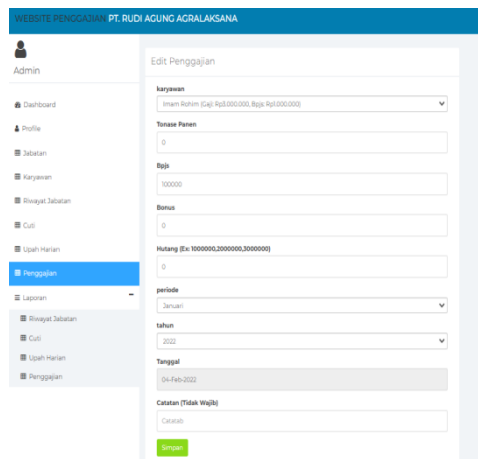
WEBSITE PENGGAJIAN PT. RUDI AGUNG AGRALAKSANA

Admin

Dashboard
Profile
Jabatan
Karyawan
Riwayat Jabatan
Cuti
Upah Harian
Penggajian
Laporan -
Riwayat Jabatan
Cuti
Upah Harian
Penggajian

Edit Penggajian

karyawan
Imam Rohim (Gaji: Rp3.000.000, Bpjs: Rp1.000.000)

Tonase Panen
0

Bpjs
100000

Bonus
0

Hutang (Ex: 1000000,2000000,3000000)
0

periode
Januari

tahun
2022

Tanggal
04-Feb-2022

Catatan (Tidak Wajib)
Catatan

Simpan